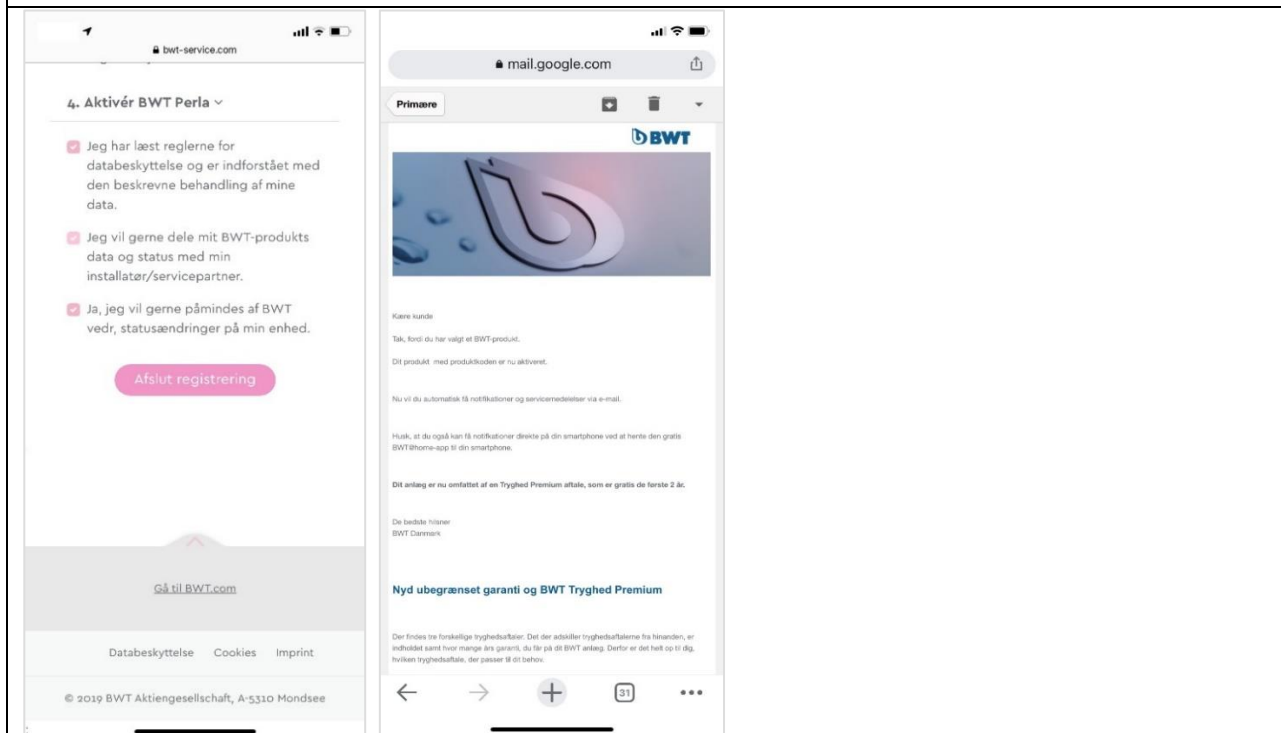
bwt-service.com

4. Aktivér BWT Perla

Jeg har læst reglerne for databeskyttelse og er indforstået med den beskrevne behandling af mine data.

Jeg vil gerne dele mit BWT-produkts data og status med min installatør/servicepartner.

Ja, jeg vil gerne påmindes af BWT vedr, statusændringer på min enhed.

Afslut registrering

Gå til BWT.com

Databeskyttelse Cookies Imprint

© 2019 BWT Aktiengesellschaft, A-5310 Mondsee

mail.google.com

Primære

BWT

Kære kunde

Tak, fordi du har valgt et BWT-produkt.

Dit produkt med produktkoden er nu aktiveret.

Nu vil du automatisk få notifikationer og servicemeddelelser via e-mail.

Husk, at du også kan få notifikationer direkte på din smartphone ved at hente den gratis BWT@home-app til din smartphone.

Dit anlæg er nu omfattet af en Tryghed Premium aftale, som er gratis de første 2 år.

De bedste hilsner
BWT Danmark

Nyd ubegrænset garanti og BWT Tryghed Premium

Der findes tre forskellige tryghedsaftaler. Det der adskiller tryghedsaftalerne fra hinanden, er indholdet samt hvor mange års garanti, du får på dit BWT anlæg. Derfor er det helt op til dig, hvilken tryghedsaftale, der passer til dit behov.

31